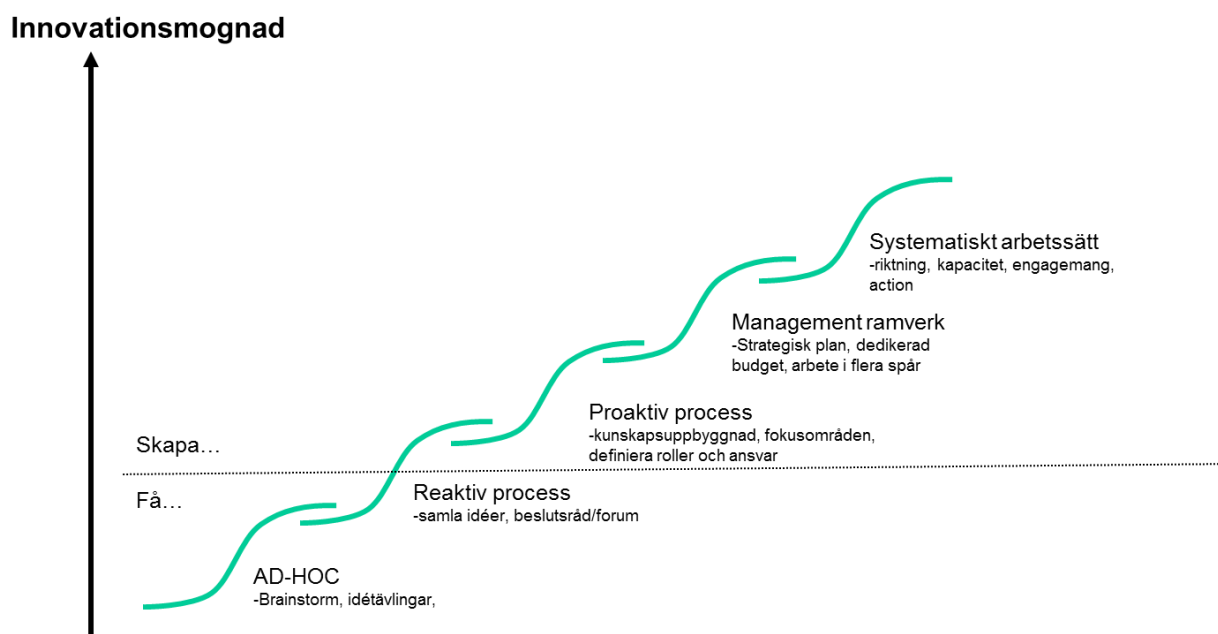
Innovationsmognad

Systematiskt arbetssätt
-riktning, kapacitet, engagemang, action

Management ramverk
-Strategisk plan, dedikerad budget, arbete i flera spår

Proaktiv process
-kunskapsuppbyggnad, fokusområden, definiera roller och ansvar

Skapa…

Få…

Reaktiv process
-samla idéer, beslutsråd/forum

AD-HOC
-Brainstorm, idétävlingar,